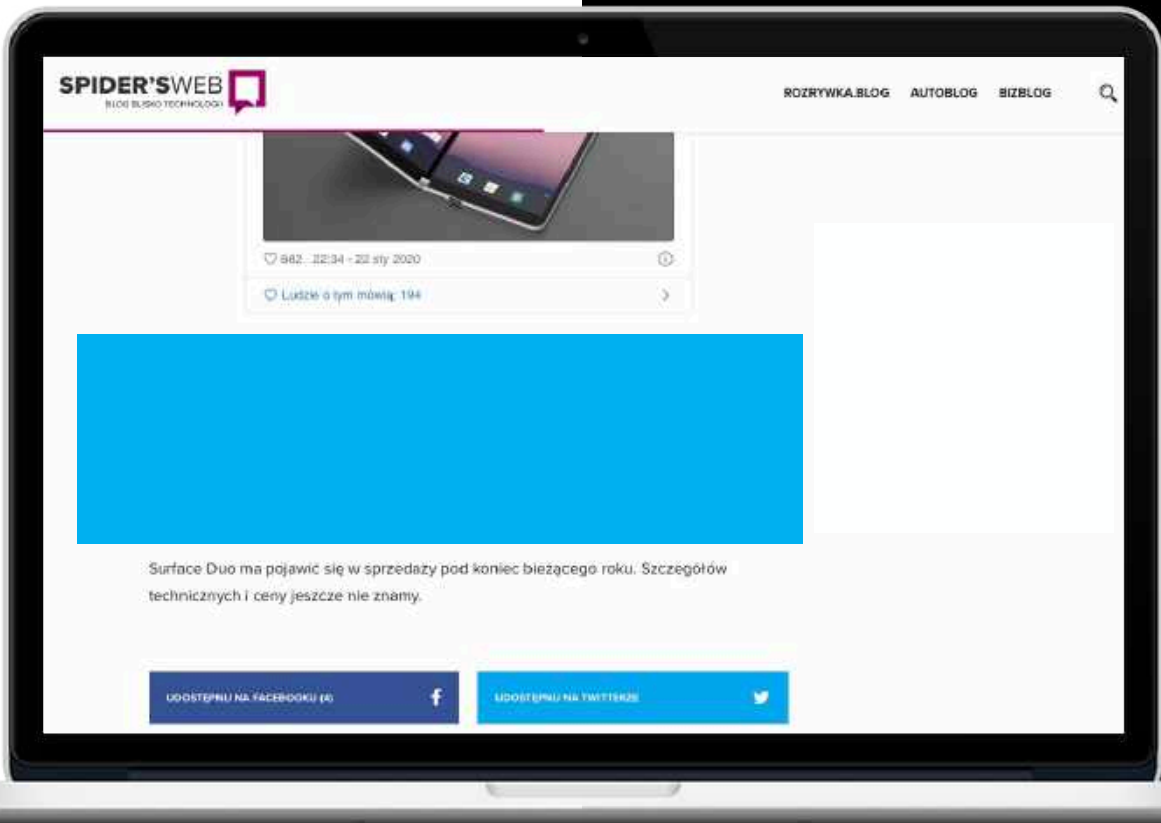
SPIDER'SWEB
BLOG BLISKO TECHNOLOGII

ROZRYWKA.BLOG AUTOBLOG BIZBLOG

♡ 862 22:34 - 22 sty 2020

♡ Ludzie o tym mówią: 194

Surface Duo ma pojawić się w sprzedaży pod koniec bieżącego roku. Szczegółów technicznych i ceny jeszcze nie znamy.

UDOSTĘPNIJ NA FACEBOOKU (4)

UDOSTĘPNIJ NA TWITTERZE